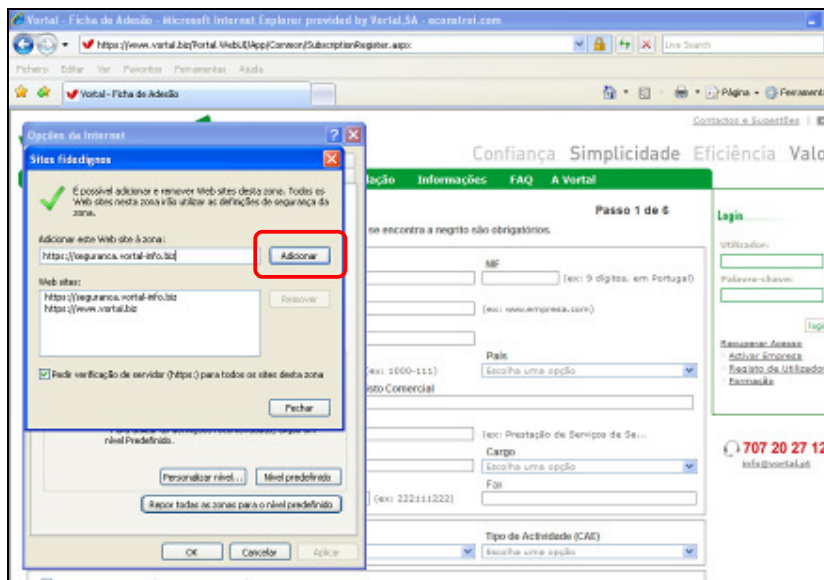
Vortal - Ficha de Adesão - Microsoft Internet Explorer provided by Vortal.SA - econstroi.com

https://www.vortal.biz/Portal.WebUI/App/Common/SubscriptionRegister.aspx

Live Search

Ficheiro Editar Ver Favoritos Ferramentas Ajuda

Vortal - Ficha de Adesão

Página Ferramentas

Contactos e Suportes

Confiança Simplicidade Eficiência Valo

Opções da Internet

Sites fidedignos

É possível adicionar e remover Web sites desta zona. Todos os Web sites nesta zona irão utilizar as definições de segurança da zona.

Adicionar este Web site à zona:

https://seguranca.vortal-info.biz

Adicionar

Web sites:

https://seguranca.vortal-info.biz
https://www.vortal.biz

Remover

Pedir verificação de servidor (https:) para todos os sites desta zona

Fechar

nível Predefinido.

Personalizar nível...

Nível predefinido

Repor todas as zonas para o nível predefinido

OK

Cancelar

Aplicar

dação Informações FAQ A Vortal

Passo 1 de 6

se encontra a negrito são obrigatórios.

NIF

(ex: 9 dígitos, em Portugal)

(ex: www.empresa.com)

País

(ex: 1000-111)

Escolha uma opção

sto Comercial

(ex: Prestação de Serviços de Se...

Cargo

Escolha uma opção

Fax

(ex: 222111222)

Tipo de Actividade (CAE)

Escolha uma opção

Login

Utilizador:

Palavra-chave:

Login

Recuperar Acesso

Activar Empresa

Registo de Utilizador

Formação

707 20 27 12

info@vortal.pt